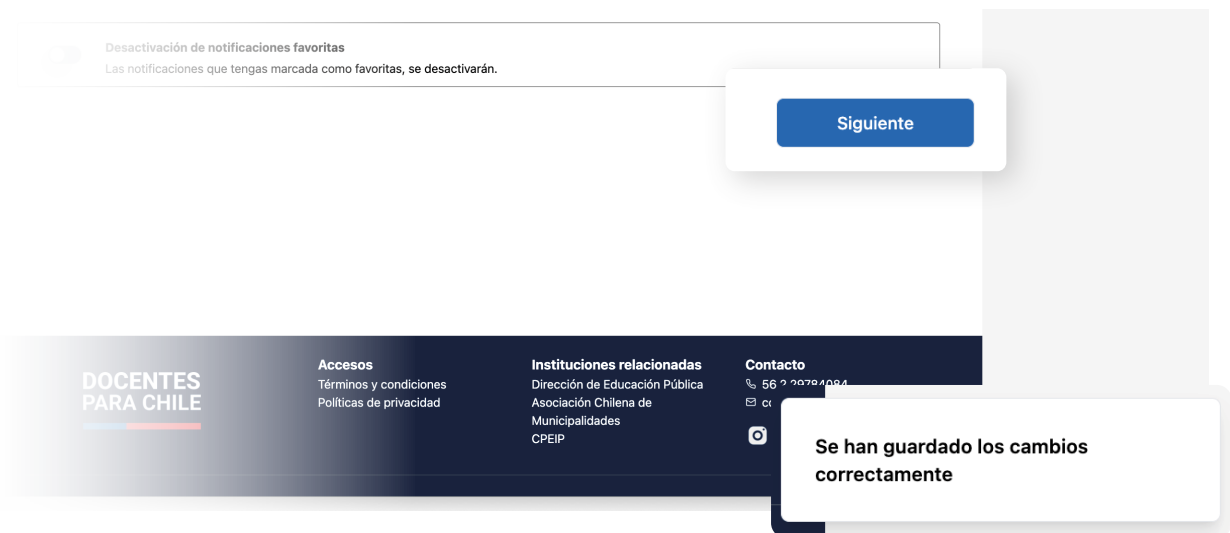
Desactivación de notificaciones favoritas

Las notificaciones que tengas marcada como favoritas, se desactivarán.

Siguiente

DOCENTES PARA CHILE

Accesos
Términos y condiciones
Políticas de privacidad

Instituciones relacionadas
Dirección de Educación Pública
Asociación Chilena de Municipalidades
CPEIP

Contacto
56 2 29784084
co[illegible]

Se han guardado los cambios correctamente